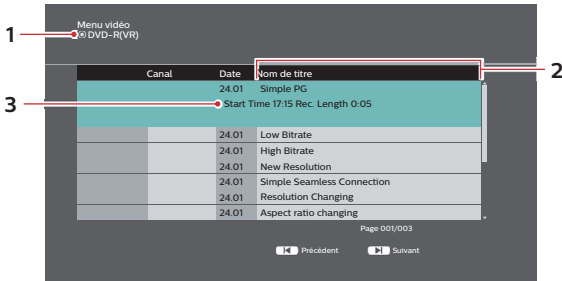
Menu vidéo
DVD-R(VR)

1
2
3

| Canal | Date | Nom de titre |
|---|---|---|
| | 24.01 | Simple PG |
| | | Start Time 17:15 Rec. Length 0:05 |
| | 24.01 | Low Bitrate |
| | 24.01 | High Bitrate |
| | 24.01 | New Resolution |
| | 24.01 | Simple Seamless Connection |
| | 24.01 | Resolution Changing |
| | 24.01 | Aspect ratio changing |

Page 001/003

Précédent Suivant